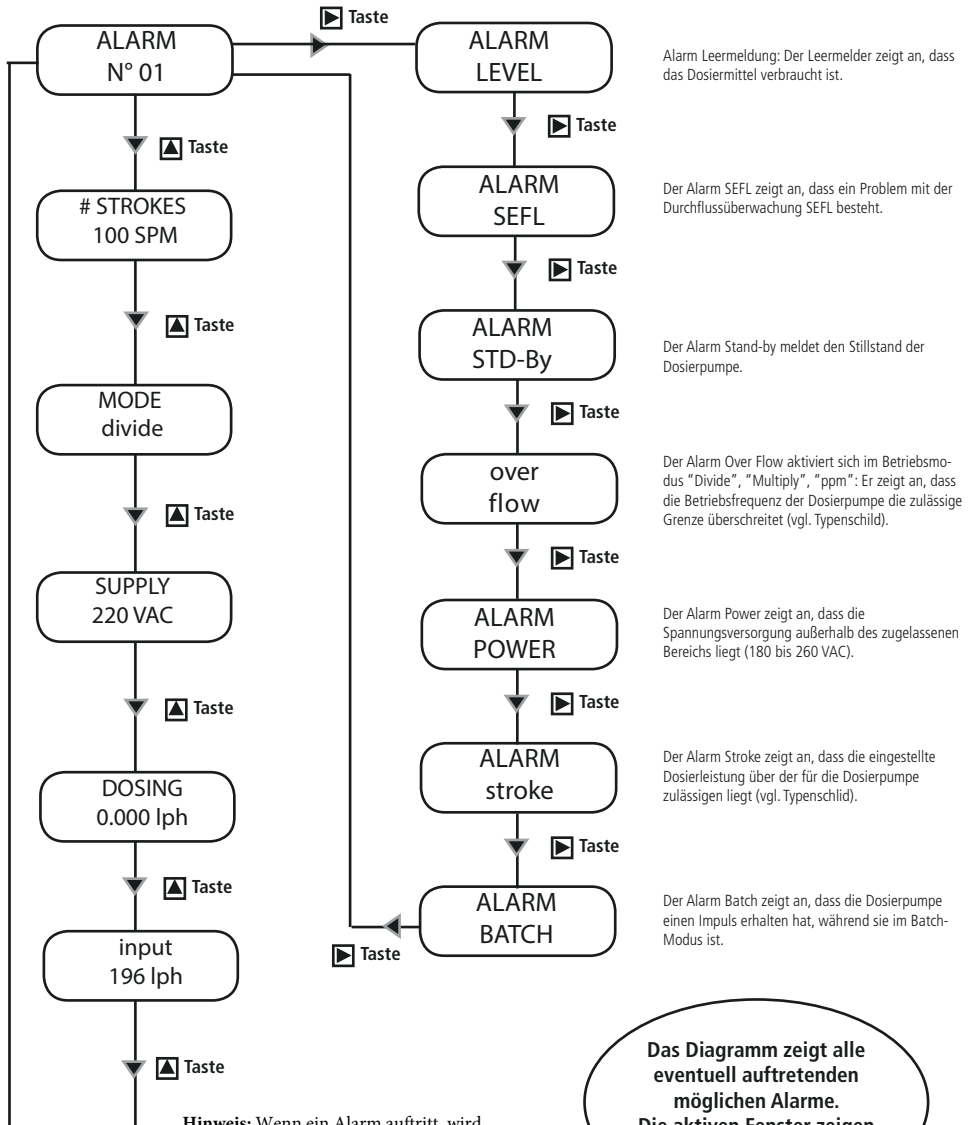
▶ Taste

ALARM
N° 01

ALARM
LEVEL

Alarm Leermeldung: Der Leermelder zeigt an, dass das Dosiermittel verbraucht ist.

▲ Taste

▶ Taste

# STROKES
100 SPM

ALARM
SEFL

Der Alarm SEFL zeigt an, dass ein Problem mit der Durchflussüberwachung SEFL besteht.

▶ Taste

▲ Taste

ALARM
STD-By

Der Alarm Stand-by meldet den Stillstand der Dosierpumpe.

MODE
divide

▶ Taste

over
flow

Der Alarm Over Flow aktiviert sich im Betriebsmodus "Divide", "Multiply", "ppm": Er zeigt an, dass die Betriebsfrequenz der Dosierpumpe die zulässige Grenze überschreitet (vgl. Typenschild).

▲ Taste

SUPPLY
220 VAC

▶ Taste

ALARM
POWER

Der Alarm Power zeigt an, dass die Spannungsversorgung außerhalb des zugelassenen Bereichs liegt (180 bis 260 VAC).

▶ Taste

▲ Taste

ALARM
stroke

Der Alarm Stroke zeigt an, dass die eingestellte Dosierleistung über der für die Dosierpumpe zulässigen liegt (vgl. Typenschlid).

DOSING
0.000 lph

▶ Taste

▲ Taste

ALARM
BATCH

Der Alarm Batch zeigt an, dass die Dosierpumpe einen Impuls erhalten hat, während sie im Batch-Modus ist.

▶ Taste

input
196 lph

▲ Taste

Das Diagramm zeigt alle eventuell auftretenden möglichen Alarme. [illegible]

Hinweis: Wenn ein Alarm auftritt, wird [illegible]